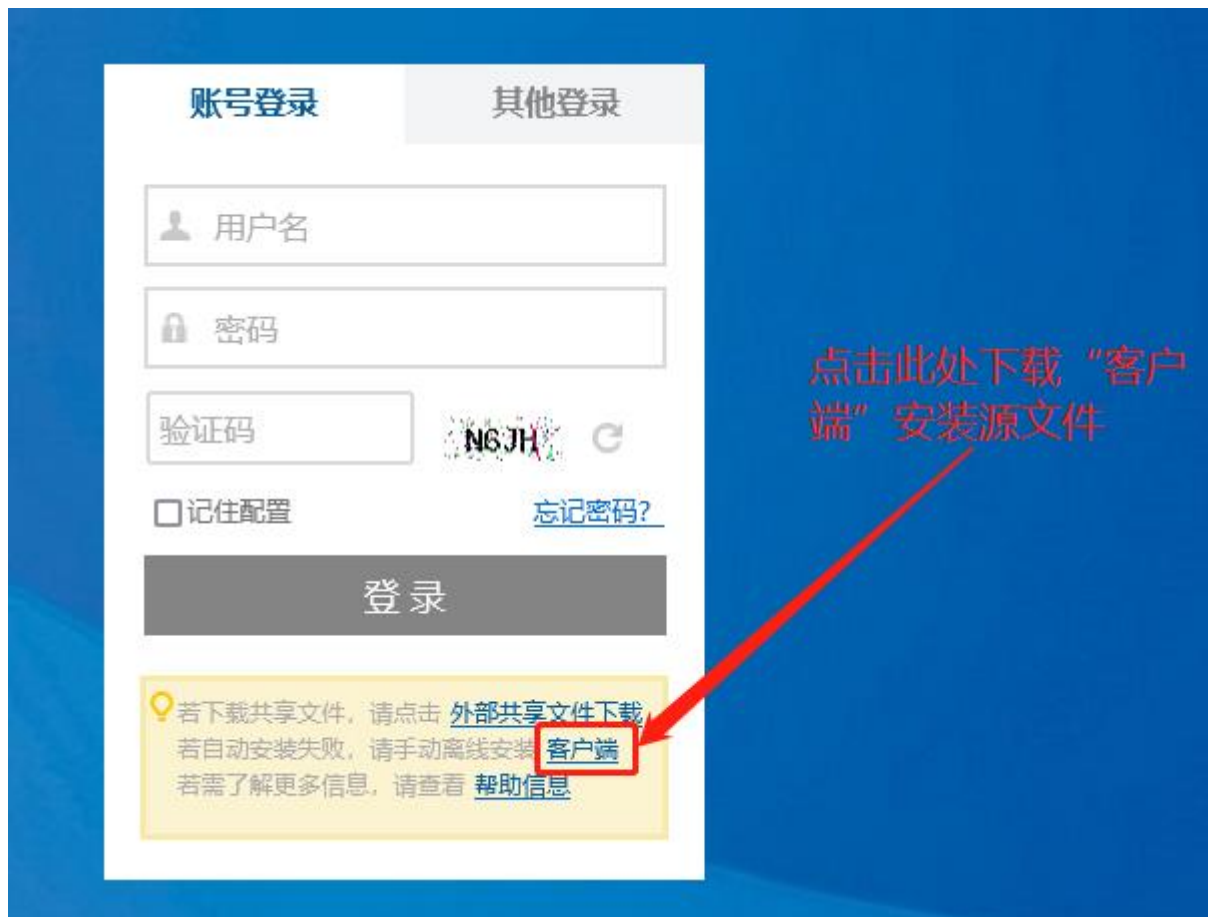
账号登录 其他登录

用户名

密码

验证码 N6JH

记住配置 忘记密码?

登录

若下载共享文件，请点击 外部共享文件下载
若自动安装失败，请手动离线安装 客户端
若需了解更多信息，请查看 帮助信息

点击此处下载“客户端”安装源文件